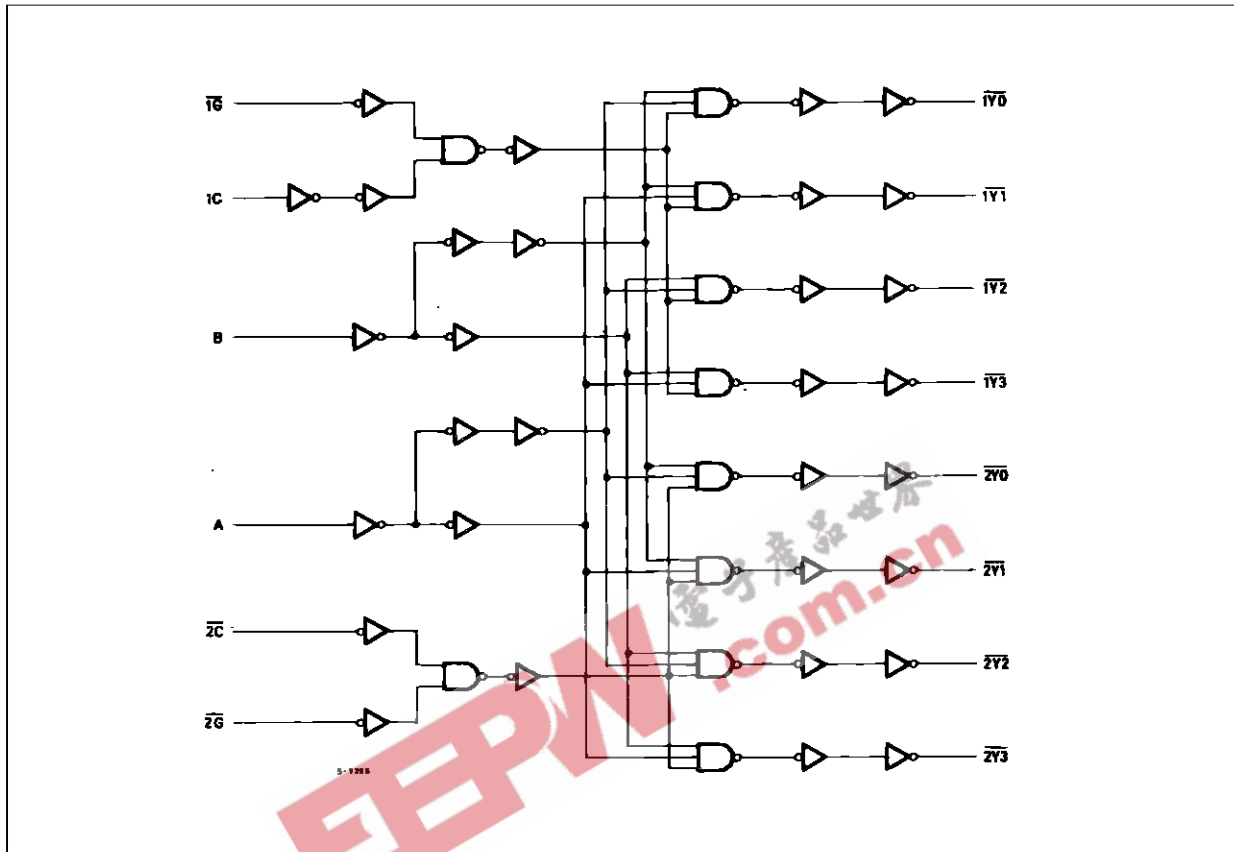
$\overline{1G}$

1C

B

A

$\overline{2C}$

$\overline{2G}$

S-9395

$\overline{1Y0}$

$\overline{1Y1}$

$\overline{1Y2}$

$\overline{1Y3}$

$\overline{2Y0}$

$\overline{2Y1}$

$\overline{2Y2}$

$\overline{2Y3}$

電子產品世界

EEPW.com.cn